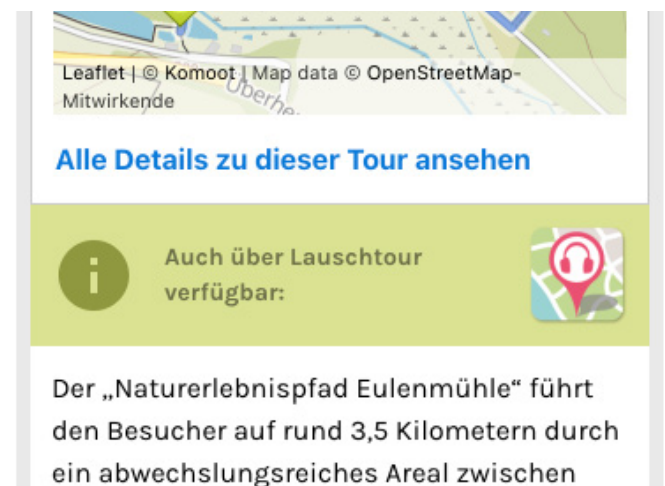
Überhe

Leaflet | © Komoot | Map data © OpenStreetMap-Mitwirkende

Alle Details zu dieser Tour ansehen

i

Auch über Lauschtour verfügbar:

Der „Naturerlebnispfad Eulenmühle“ führt den Besucher auf rund 3,5 Kilometern durch ein abwechslungsreiches Areal zwischen